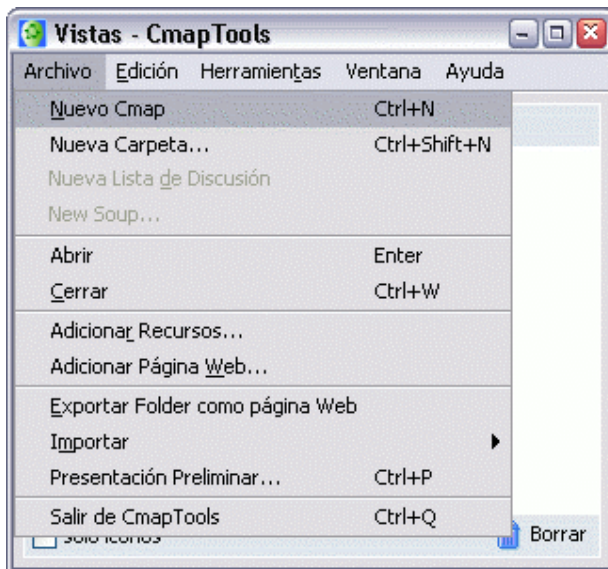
Vistas - CmapTools

Archivo Edición Herramientas Ventana Ayuda

| | |
|---|---|
| Nuevo Cmap | Ctrl+N |
| Nueva Carpeta... | Ctrl+Shift+N |
| Nueva Lista de Discusión | |
| New Soup... | |
| Abrir | Enter |
| Cerrar | Ctrl+W |
| Adicionar Recursos... | |
| Adicionar Página Web... | |
| Exportar Folder como página Web | |
| Importar | |
| Presentación Preliminar... | Ctrl+P |
| Salir de CmapTools | Ctrl+Q |

Solo iconos

Borrar